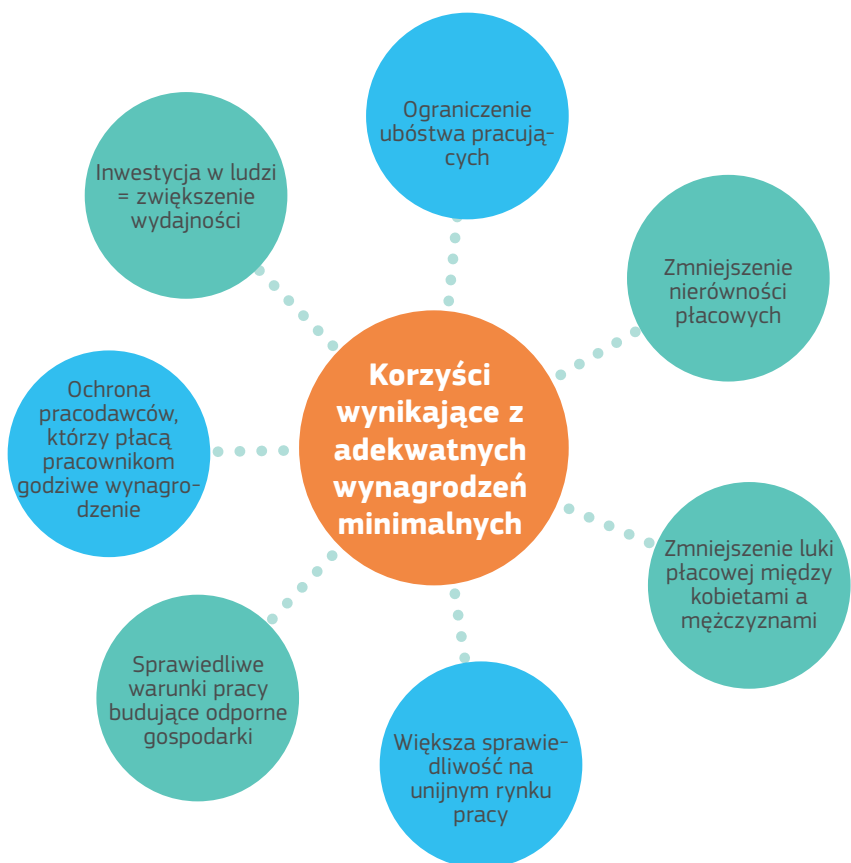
Ograniczenie ubóstwa pracujących

Inwestycja w ludzi = zwiększenie wydajności

Zmniejszenie nierówności płacowych

Korzyści wynikające z adekwatnych wynagrodzeń minimalnych

Ochrona pracodawców, którzy płacą pracownikom godziwe wynagrodzenie

Zmniejszenie luki płacowej między kobietami a mężczyznami

Sprawiedliwe warunki pracy budujące odporne gospodarki

Większa sprawiedliwość na unijnym rynku pracy